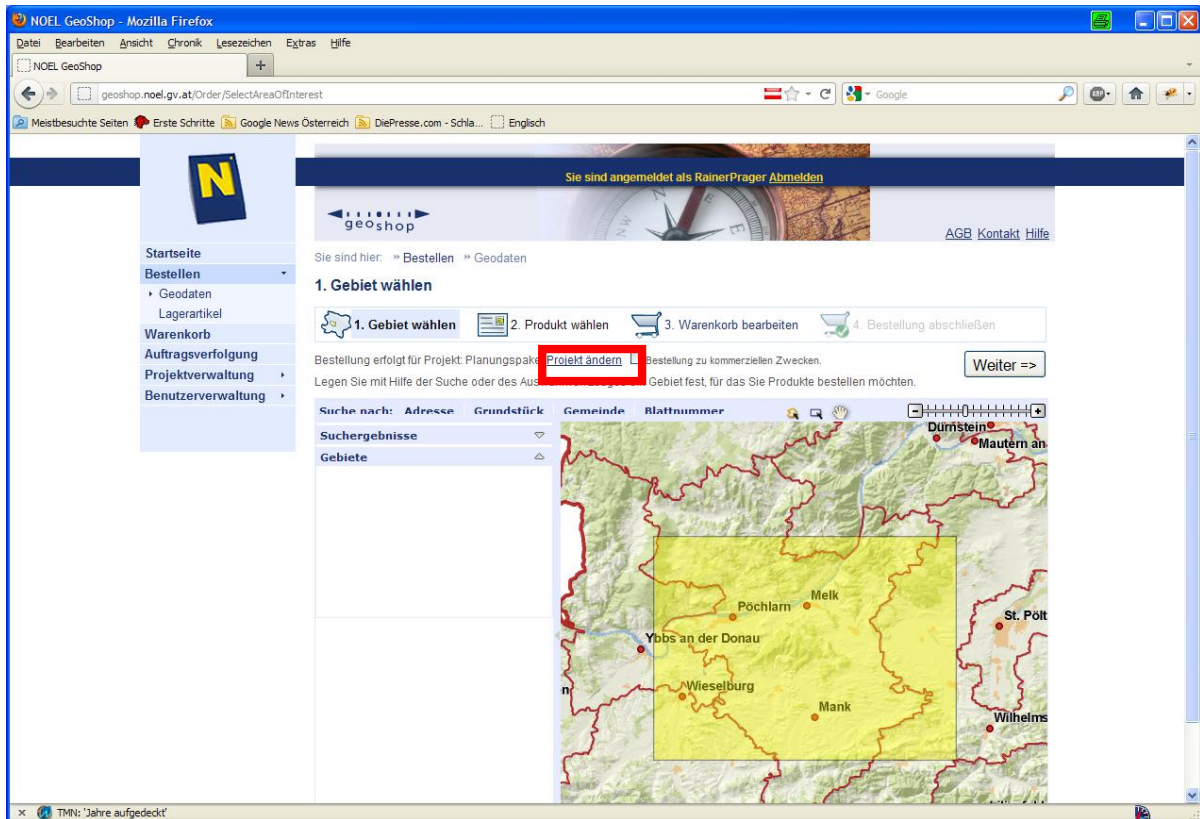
NOEL GeoShop - Mozilla Firefox

Datei Bearbeiten Ansicht Chronik Lesezeichen Extras Hilfe

NOEL GeoShop

geoshop.noel.gv.at/Order/SelectAreaOfInterest

Google

Meistbesuchte Seiten Erste Schritte Google News Österreich DiePresse.com - Schla... Englisch

Sie sind angemeldet als RainerPrager Abmelden

geoshop

AGB Kontakt Hilfe

Startseite
Bestellen
Geodaten
Lagerartikel
Warenkorb
Auftragsverfolgung
Projektverwaltung
Benutzerverwaltung

Sie sind hier: » Bestellen » Geodaten

1. Gebiet wählen

1. Gebiet wählen 2. Produkt wählen 3. Warenkorb bearbeiten 4. Bestellung abschließen

Bestellung erfolgt für Projekt: Planungspake Projekt ändern Bestellung zu kommerziellen Zwecken.

Weiter =>

Legen Sie mit Hilfe der Suche oder des Aus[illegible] Gebiet fest, für das Sie Produkte bestellen möchten.

Suche nach: Adresse Grundstück Gemeinde Blattnummer

Suchergebnisse

Gebiete

Dürnstein
Mautern an
Melk
Pöchlarn
St. Pölt
Ybbs an der Donau
Wieselburg
Mank
Wilhelms

TMN: 'Jahre aufgedeckt'